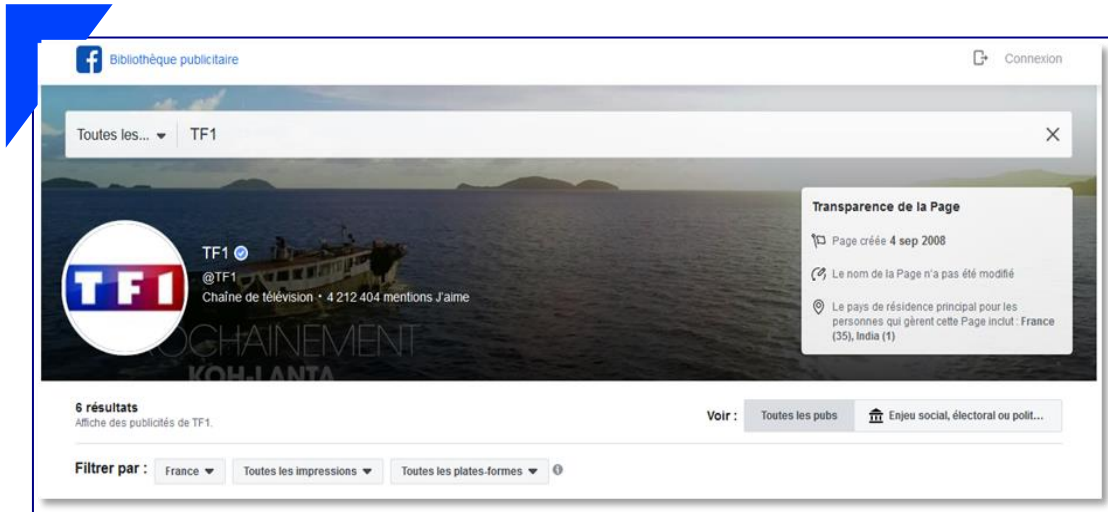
Bibliothèque publicitaire

Connexion

Toutes les... TF1

TF1
@TF1
Chaîne de télévision • 4 212 404 mentions J'aime

PROCHAINEMENT
KOH-LANTA

Transparence de la Page

Page créée 4 sep 2008

Le nom de la Page n'a pas été modifié

Le pays de résidence principal pour les personnes qui gèrent cette Page inclut : France (35), India (1)

6 résultats
Affiche des publicités de TF1.

Voir : Toutes les pubs Enjeu social, électoral ou polit...

Filtrer par : France Toutes les impressions Toutes les plates-formes